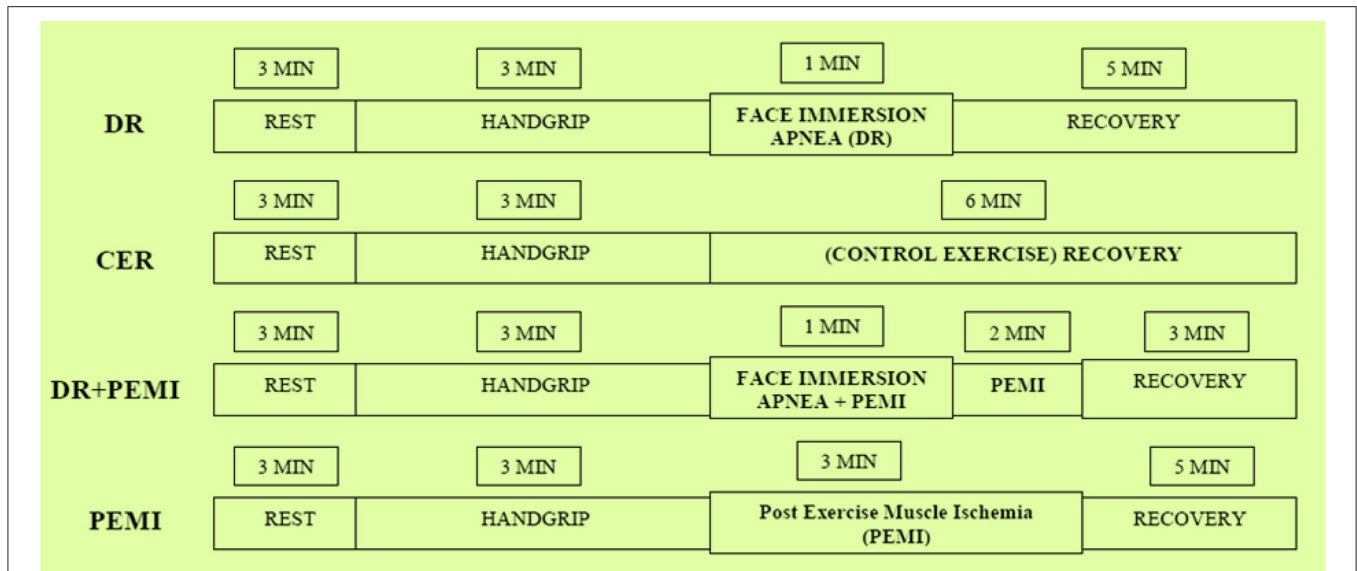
3 MIN
3 MIN
1 MIN
5 MIN
DR
REST
HANDGRIP
FACE IMMERSION APNEA (DR)
RECOVERY

3 MIN
3 MIN
6 MIN
CER
REST
HANDGRIP
(CONTROL EXERCISE) RECOVERY

3 MIN
3 MIN
1 MIN
2 MIN
3 MIN
DR+PEMI
REST
HANDGRIP
FACE IMMERSION APNEA + PEMI
PEMI
RECOVERY

3 MIN
3 MIN
3 MIN
5 MIN
PEMI
REST
HANDGRIP
Post Exercise Muscle Ischemia (PEMI)
RECOVERY